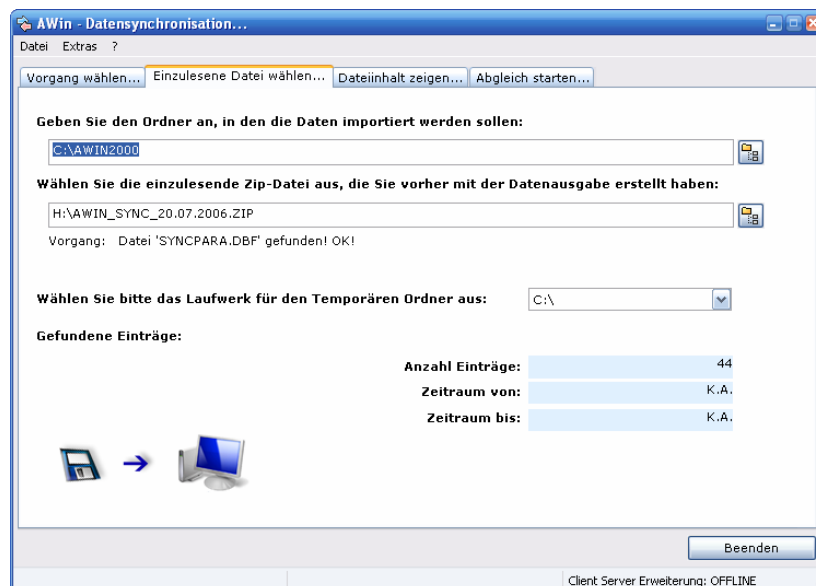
AWin - Datensynchronisation...

Datei Extras ?

Vorgang wählen... Einzulesene Datei wählen... Dateiinhalt zeigen... Abgleich starten...

Geben Sie den Ordner an, in den die Daten importiert werden sollen:

C:\AWIN2000

Wählen Sie die einzulesende Zip-Datei aus, die Sie vorher mit der Datenausgabe erstellt haben:

H:\AWIN_SYNC_20.07.2006.ZIP

Vorgang: Datei 'SYNCPARA.DBF' gefunden! OK!

Wählen Sie bitte das Laufwerk für den Temporären Ordner aus: C:\

Gefundene Einträge:

| | |
|---|---|
| Anzahl Einträge: | 44 |
| Zeitraum von: | K.A. |
| Zeitraum bis: | K.A. |

Beenden

Client Server Erweiterung: OFFLINE